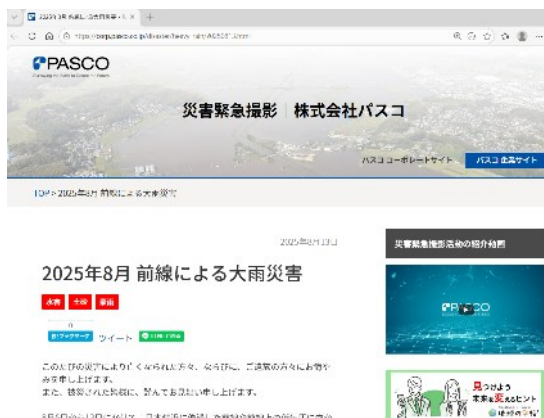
PASCO

災害緊急撮影｜株式会社パスコ

パスコ コーポレートサイト　パスコ 企業サイト

TOP > 2025年8月 前線による大雨災害

2025年8月13日

災害緊急撮影活動の紹介動画

2025年8月 前線による大雨災害

水害　土砂　車両

B!ブックマーク　ツイート

この大雨の災害によりお亡くなられた方々、ならびに、ご遺族の方々にお悔やみ申し上げます。
また、被災された皆様に、謹んでお見舞い申し上げます。

PASCO

見つけよう 未来を変えるヒント